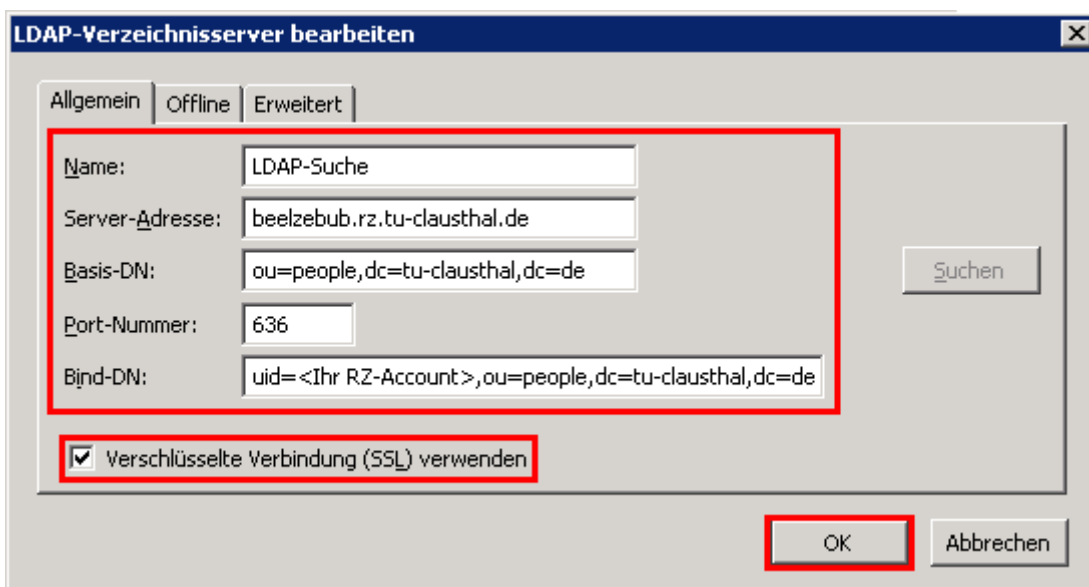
LDAP-Verzeichnisserver bearbeiten

Allgemein | Offline | Erweitert

Name: LDAP-Suche

Server-Adresse: beelzebub.rz.tu-clausthal.de

Basis-DN: ou=people,dc=tu-clausthal,dc=de

Suchen

Port-Nummer: 636

Bind-DN: uid=<Ihr RZ-Account>,ou=people,dc=tu-clausthal,dc=de

Verschlüsselte Verbindung (SSL) verwenden

OK

Abbrechen